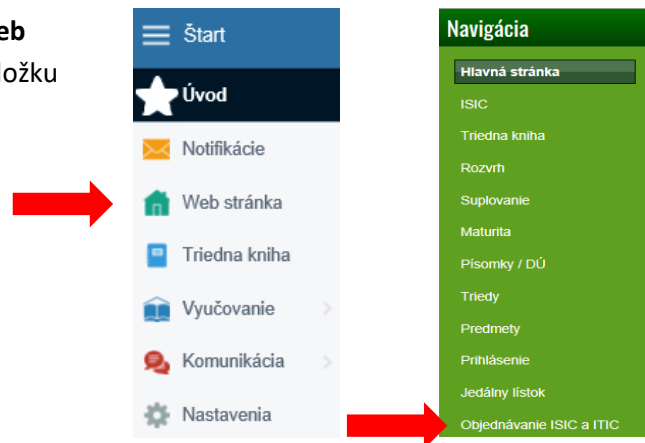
eb
ložku

Štart
Úvod
Notifikácie
Web stránka
Triedna kniha
Vyučovanie
Komunikácia
Nastavenia

Navigácia
Hlavná stránka
ISIC
Triedna kniha
Rozvrh
Suplovanie
Maturita
Písomky / DÚ
Triedy
Predmety
Prihlásenie
Jedálny lístok
Objednávanie ISIC a ITIC